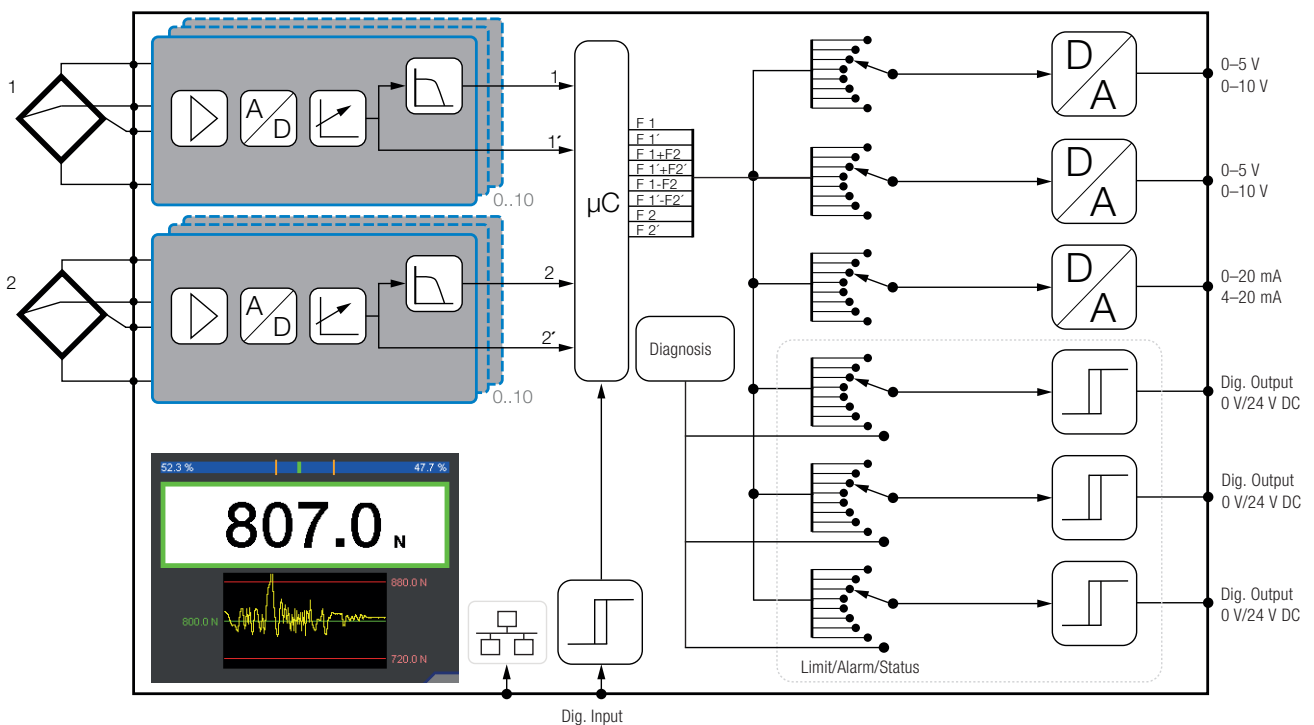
1

A
D

1

1´

0..10

2

A
D

2

2´

0..10

μC

F 1
F 1´
F 1+F2
F 1´+F2´
F 1-F2
F 1´-F2´
F 2
F 2´

Diagnosis

D
A

0–5 V
0–10 V

D
A

0–5 V
0–10 V

D
A

0–20 mA
4–20 mA

Dig. Output
0 V/24 V DC

Dig. Output
0 V/24 V DC

Dig. Output
0 V/24 V DC

Limit/Alarm/Status

52.3 %

47.7 %

807.0 N

880.0 N

800.0 N

720.0 N

Dig. Input